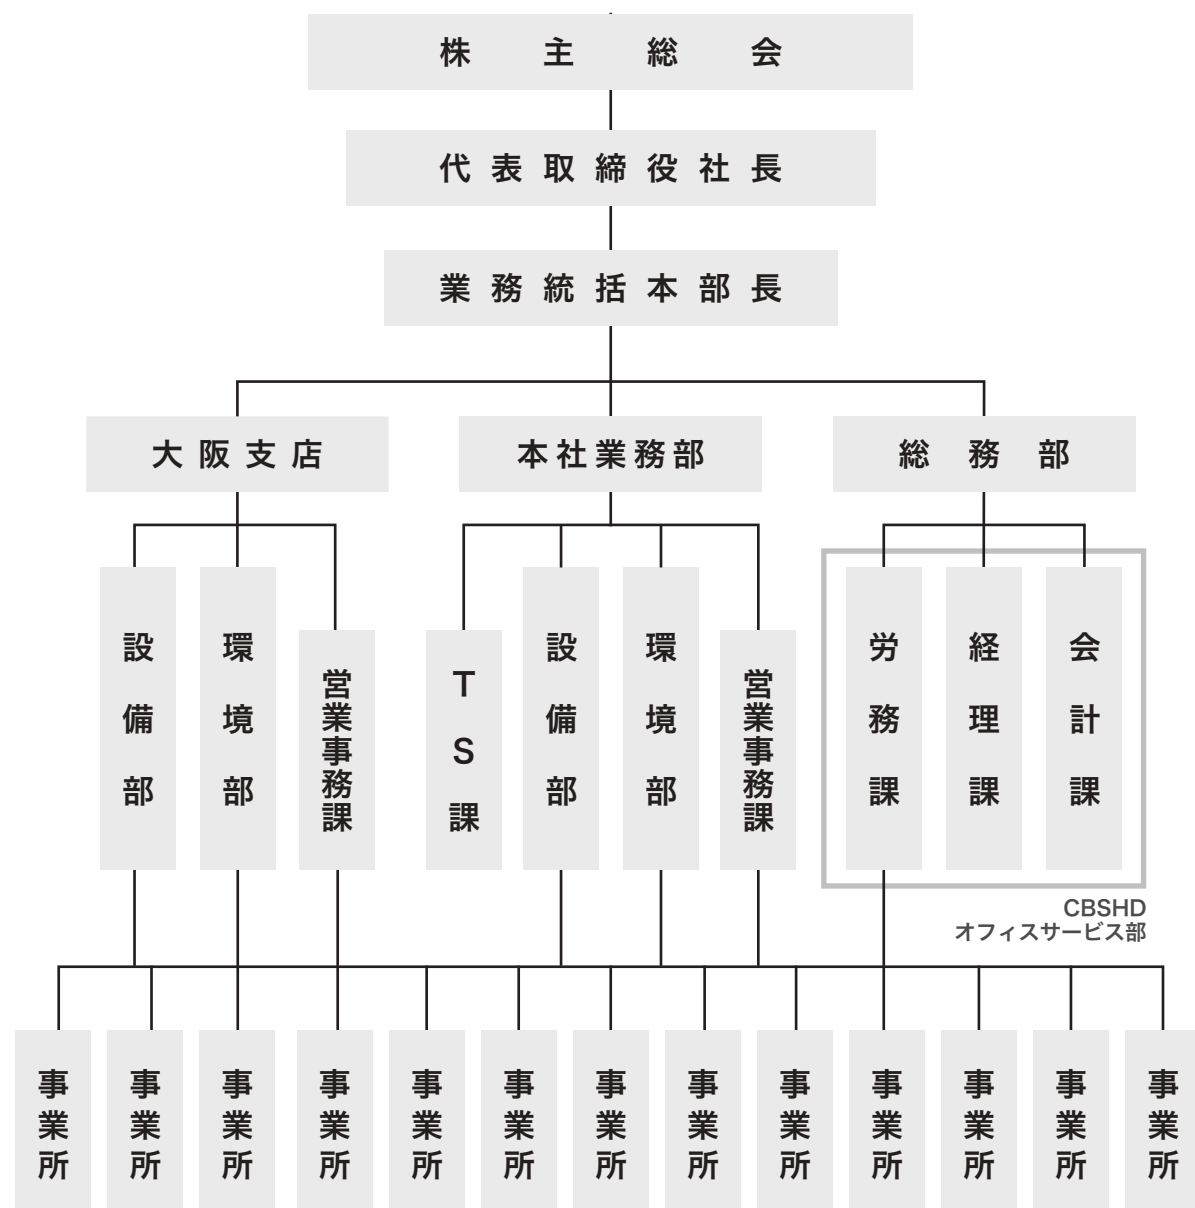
株　主　総　会

代表取締役社長

業務統括本部長

大阪支店

本社業務部

総　務　部

設備部

環境部

営業事務課

TS課

設備部

環境部

営業事務課

労務課

経理課

会計課

CBSHD
オフィスサービス部

事業所

事業所

事業所

事業所

事業所

事業所

事業所

事業所

事業所

事業所

事業所

事業所

事業所